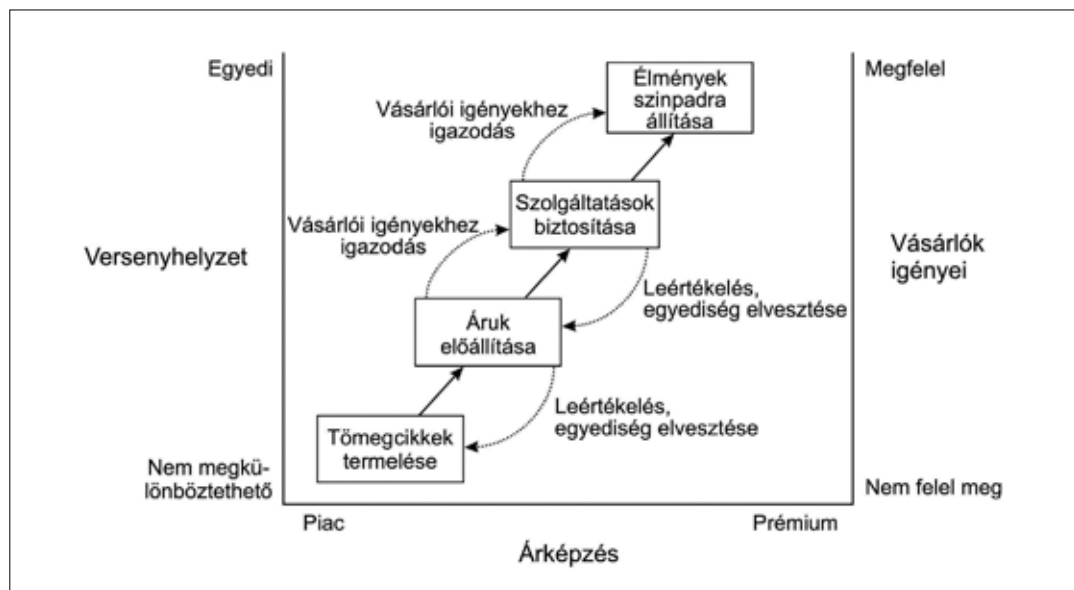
Egyedi

Versenyhelyzet

Nem megkülönböztethető

Élmények szinpadra állítása

Vásárlói igényekhez igazodás

Szolgáltatások biztosítása

Vásárlói igényekhez igazodás

Áruk előállítása

Leértékelés, egyediség elvesztése

Tömegcikkek termelése

Leértékelés, egyediség elvesztése

Megfelel

Vásárlók igényei

Nem felel meg

Piac

Prémium

Árképzés